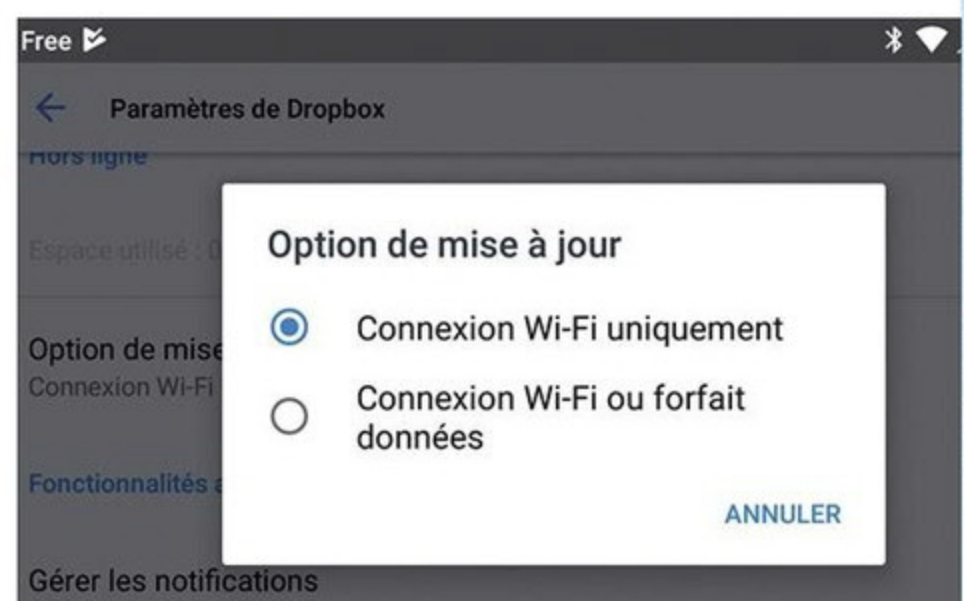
Free

Paramètres de Dropbox

Hors ligne

Espace utilisé : 0

Option de mise
Connexion Wi-Fi

Fonctionnalités a

Gérer les notifications

Option de mise à jour

Connexion Wi-Fi uniquement

Connexion Wi-Fi ou forfait données

ANNULER